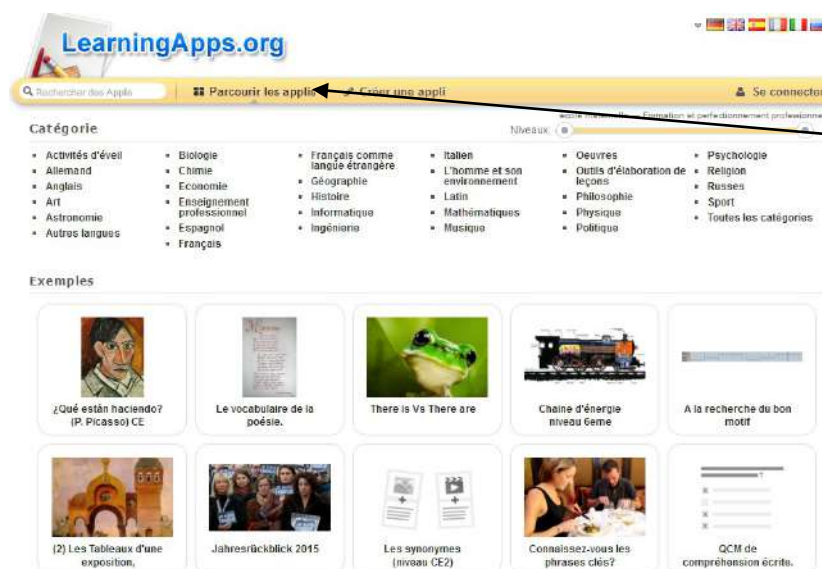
LearningApps.org

Rechercher des Applis | Parcourir les applis | Créer une appli | Se connecter

école maternelle — Formation et perfectionnement professionnel

Catégorie

Niveaux

- Activités d'éveil
- Allemand
- Anglais
- Art
- Astronomie
- Autres langues

- Biologie
- Chimie
- Economie
- Enseignement professionnel
- Espagnol
- Français

- Français comme langue étrangère
- Géographie
- Histoire
- Informatique
- Ingénierie

- Italien
- L'homme et son environnement
- Latin
- Mathématiques
- Musique

- Oeuvres
- Outils d'élaboration de leçons
- Philosophie
- Physique
- Politique

- Psychologie
- Religion
- Russes
- Sport
- Toutes les catégories

Exemples

¿Qué están haciendo? (P. Picasso) CE

Le vocabulaire de la poésie.

There is Vs There are

Chaine d'énergie niveau 6eme

A la recherche du bon motif

(2) Les Tableaux d'une exposition,

Jahresrückblick 2015

Les synonymes (niveau CE2)

Connaissez-vous les phrases clés?

QCM de compréhension écrite.